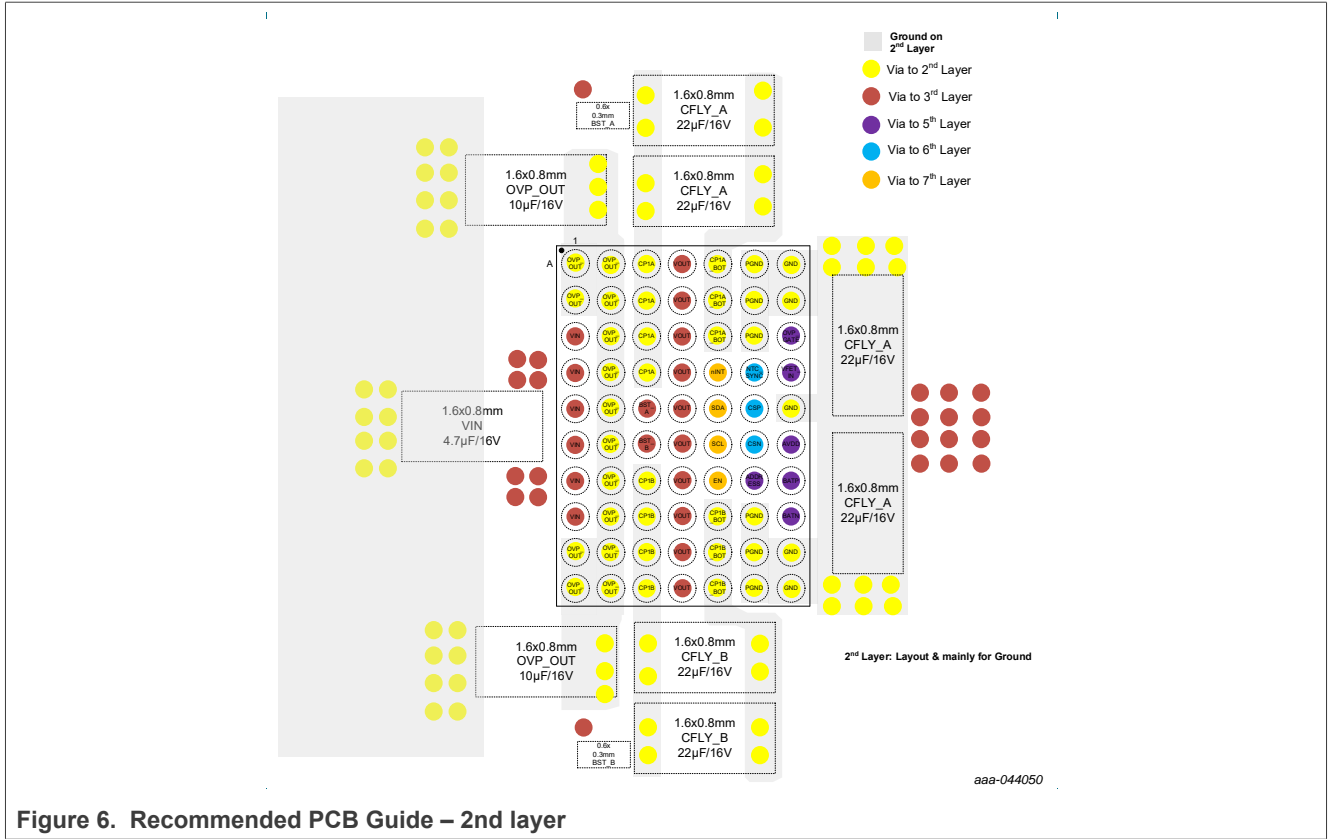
Ground on 2nd Layer
Via to 2nd Layer
Via to 3rd Layer
Via to 5th Layer
Via to 6th Layer
Via to 7th Layer

0.6x 0.3mm BST_A

1.6x0.8mm CFLY_A 22µF/16V

1.6x0.8mm OVP_OUT 10µF/16V

1.6x0.8mm CFLY_A 22µF/16V

1 A

| OVP OUT | OVP OUT | CP1A | VOUT | CP1A BOT | PGND | GND |
|---|---|---|---|---|---|---|
| OVP OUT | OVP OUT | CP1A | VOUT | CP1A BOT | PGND | GND |
| VIN | OVP OUT | CP1A | VOUT | CP1A BOT | PGND | OVP GATE |
| VIN | OVP OUT | CP1A | VOUT | nINT | NTC SYNC | FET IN |
| VIN | OVP OUT | BST A | VOUT | SDA | CSP | GND |
| VIN | OVP OUT | BST B | VOUT | SCL | CSN | AVDD |
| VIN | OVP OUT | CP1B | VOUT | EN | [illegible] | BATP |
| VIN | OVP OUT | CP1B | VOUT | CP1B BOT | PGND | BATN |
| OVP OUT | OVP OUT | CP1B | VOUT | CP1B BOT | PGND | GND |
| OVP OUT | OVP OUT | CP1B | VOUT | CP1B BOT | PGND | GND |

1.6x0.8mm CFLY_A 22µF/16V

1.6x0.8mm VIN 4.7µF/16V

1.6x0.8mm CFLY_A 22µF/16V

1.6x0.8mm OVP_OUT 10µF/16V

1.6x0.8mm CFLY_B 22µF/16V

2nd Layer: Layout & mainly for Ground

1.6x0.8mm CFLY_B 22µF/16V

0.6x 0.3mm BST_B

aaa-044050

Figure 6. Recommended PCB Guide – 2nd layer